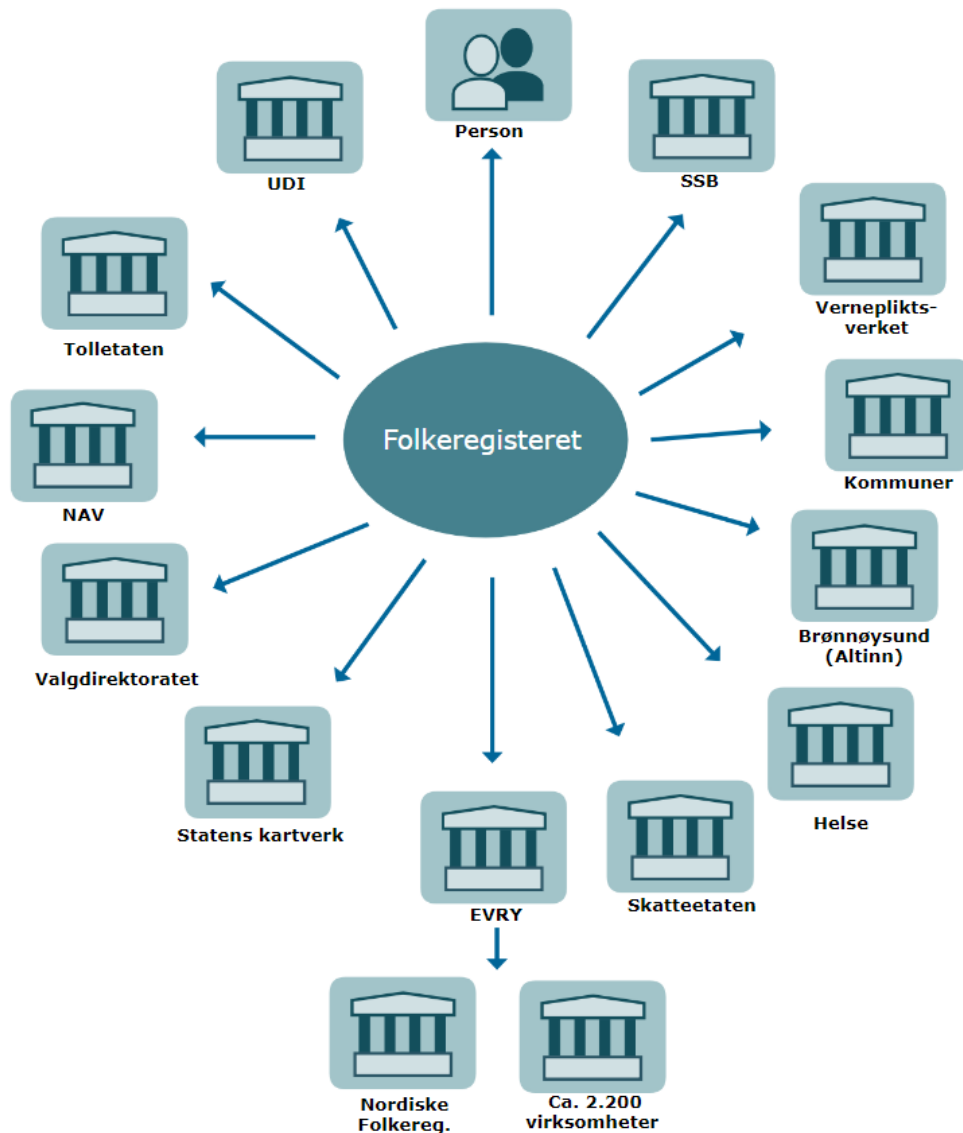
Person

UDI

SSB

Verneplikts-verket

Tolletaten

Folkeregisteret

NAV

Kommuner

Valgdirektoratet

Brønnøysund (Altinn)

Statens kartverk

Helse

EVRY

Skatteetaten

Nordiske Folkereg.

Ca. 2.200 virksomheter